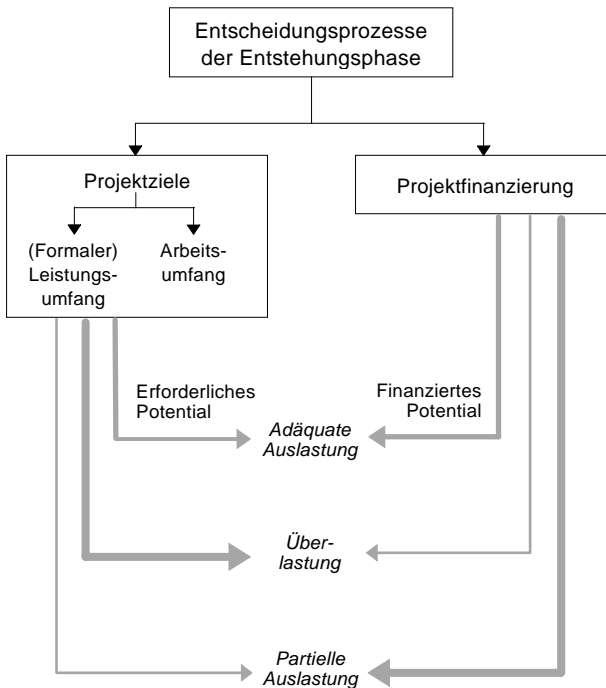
Entscheidungsprozesse der Entstehungsphase

Projektziele

(Formaler) Leistungsumfang

Arbeitsumfang

Projektfinanzierung

Erforderliches Potential

Finanziertes Potential

Adäquate Auslastung

Überlastung

Partielle Auslastung